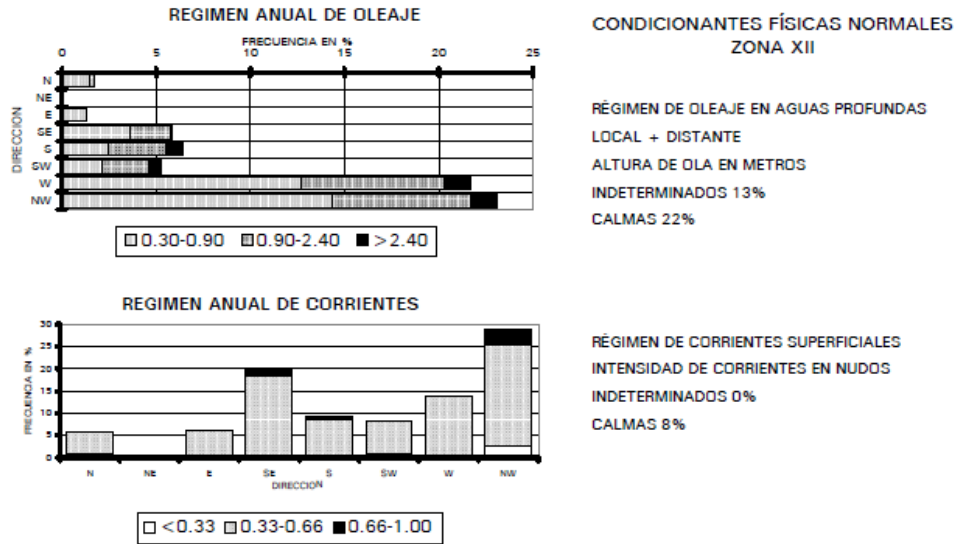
REGIMEN ANUAL DE OLEAJE

FRECUENCIA EN %

0 5 10 15 20 25

DIRECCION

N
NE
E
SE
S
SW
W
NW

0.30-0.90 0.90-2.40 > 2.40

CONDICIONANTES FÍSICAS NORMALES
ZONA XII

RÉGIMEN DE OLEAJE EN AGUAS PROFUNDAS
LOCAL + DISTANTE
ALTURA DE OLA EN METROS
INDETERMINADOS 13%
CALMAS 22%

REGIMEN ANUAL DE CORRIENTES

FRECUENCIA EN %

30
25
20
15
10
5
0

N NE E SE S SW W NW

DIRECCION

<0.33 0.33-0.66 0.66-1.00

RÉGIMEN DE CORRIENTES SUPERFICIALES
INTENSIDAD DE CORRIENTES EN NUDOS
INDETERMINADOS 0%
CALMAS 8%